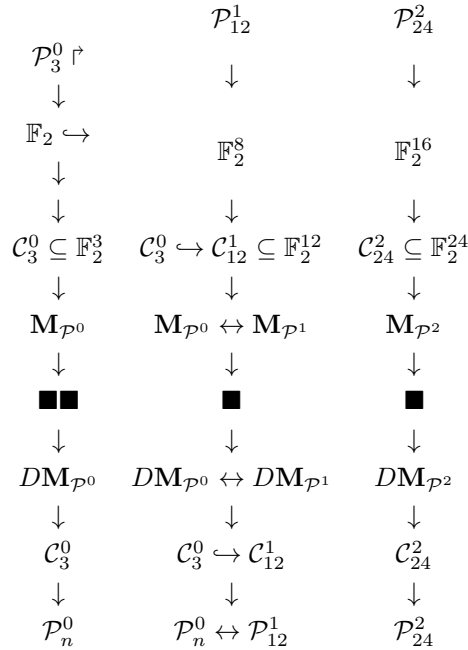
$\mathcal{P}_{12}^1$ $\mathcal{P}_{24}^2$

$\mathcal{P}_3^0 \Rsh$ $\downarrow$ $\downarrow$

$\downarrow$

$\mathbb{F}_2 \hookrightarrow$ $\mathbb{F}_2^8$ $\mathbb{F}_2^{16}$

$\downarrow$

$\downarrow$ $\downarrow$ $\downarrow$

$\mathcal{C}_3^0 \subseteq \mathbb{F}_2^3$ $\mathcal{C}_3^0 \hookrightarrow \mathcal{C}_{12}^1 \subseteq \mathbb{F}_2^{12}$ $\mathcal{C}_{24}^2 \subseteq \mathbb{F}_2^{24}$

$\downarrow$ $\downarrow$ $\downarrow$

$\mathbf{M}_{\mathcal{P}^0}$ $\mathbf{M}_{\mathcal{P}^0} \leftrightarrow \mathbf{M}_{\mathcal{P}^1}$ $\mathbf{M}_{\mathcal{P}^2}$

$\downarrow$ $\downarrow$ $\downarrow$

$\blacksquare\blacksquare$ $\blacksquare$ $\blacksquare$

$\downarrow$ $\downarrow$ $\downarrow$

$D\mathbf{M}_{\mathcal{P}^0}$ $D\mathbf{M}_{\mathcal{P}^0} \leftrightarrow D\mathbf{M}_{\mathcal{P}^1}$ $D\mathbf{M}_{\mathcal{P}^2}$

$\downarrow$ $\downarrow$ $\downarrow$

$\mathcal{C}_3^0$ $\mathcal{C}_3^0 \hookrightarrow \mathcal{C}_{12}^1$ $\mathcal{C}_{24}^2$

$\downarrow$ $\downarrow$ $\downarrow$

$\mathcal{P}_n^0$ $\mathcal{P}_n^0 \leftrightarrow \mathcal{P}_{12}^1$ $\mathcal{P}_{24}^2$